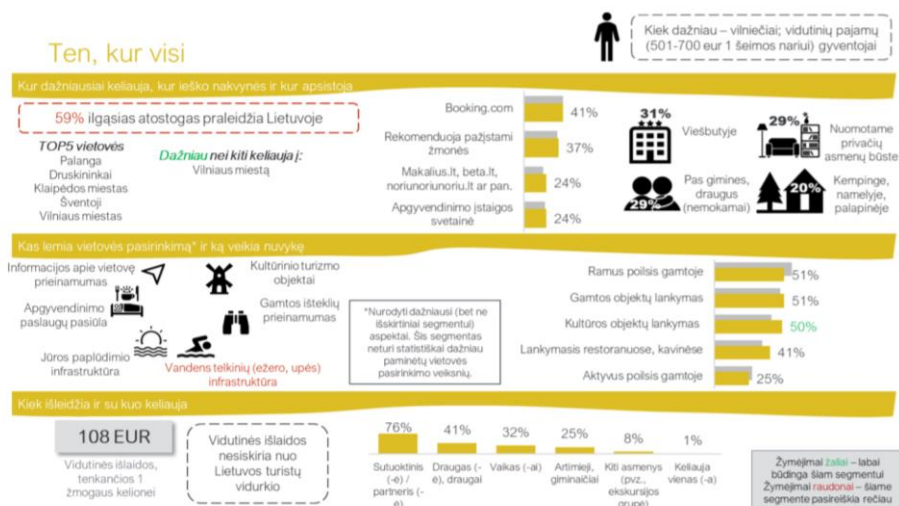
Ten, kur visi

Kiek dažniau – vilniečiai; vidutinių pajamų (501-700 eur 1 šeimos nariui) gyventojai

Kur dažniausiai keliauja, kur ieško nakvynės ir kur apsistoja

59% ilgąsias atostogas praleidžia Lietuvoje

TOP5 vietovės
Palanga
Druskininkai
Klaipėdos miestas
Šventoji
Vilniaus miestas

Dažniau nei kiti keliauja į:
Vilniaus miestą

Booking.com 41%
Rekomenduoja pažįstami žmonės 37%
Makalius.lt, beta.lt, noriuorinuoriu.lt ar pan. 24%
Apgyvendinimo įstaigos svetainė 24%

31% Viešbutyje
29% Nuomotame privačių asmenų būste
29% Pas gimines, draugus (nemokamai)
20% Kempinge, namelyje, palapinėje

Kas lemia vietovės pasirinkimą* ir ką veikia nuvykę

Informacijos apie vietovę prieinamumas
Kultūrinio turizmo objektai
Apgyvendinimo paslaugų pasiūla
Gamtos išteklių prieinamumas
Jūros paplūdimio infrastruktūra
Vandens telkinių (ežero, upės) infrastruktūra

*Nurodyti dažniausi (bet ne išskirtiniai segmentui) aspektai. Šis segmentas neturi statistiškai dažniau paminėtų vietovės pasirinkimo veiksnių.

Ramus poilsis gamtoje 51%
Gamtos objektų lankymas 51%
Kultūros objektų lankymas 50%
Lankymasis restoranuose, kavinėse 41%
Aktyvus poilsis gamtoje 25%

Kiek išleidžia ir su kuo keliauja

108 EUR
Vidutinės išlaidos, tenkančios 1 žmogaus kelionei

Vidutinės išlaidos nesiskiria nuo Lietuvos turistų vidurkio

76% Sutuoktinis (-ė) / partneris (-ė)
41% Draugas (-ė), draugai
32% Vaikas (-ai)
25% Artimieji, giminaičiai
8% Kiti asmenys (pvz., ekskursijos grupė)
1% Keliauja vienas (-a)

Žymėjimai žaliai – labai būdinga šiam segmentui
Žymėjimai raudonai – šiame segmente pasireiškia rečiau